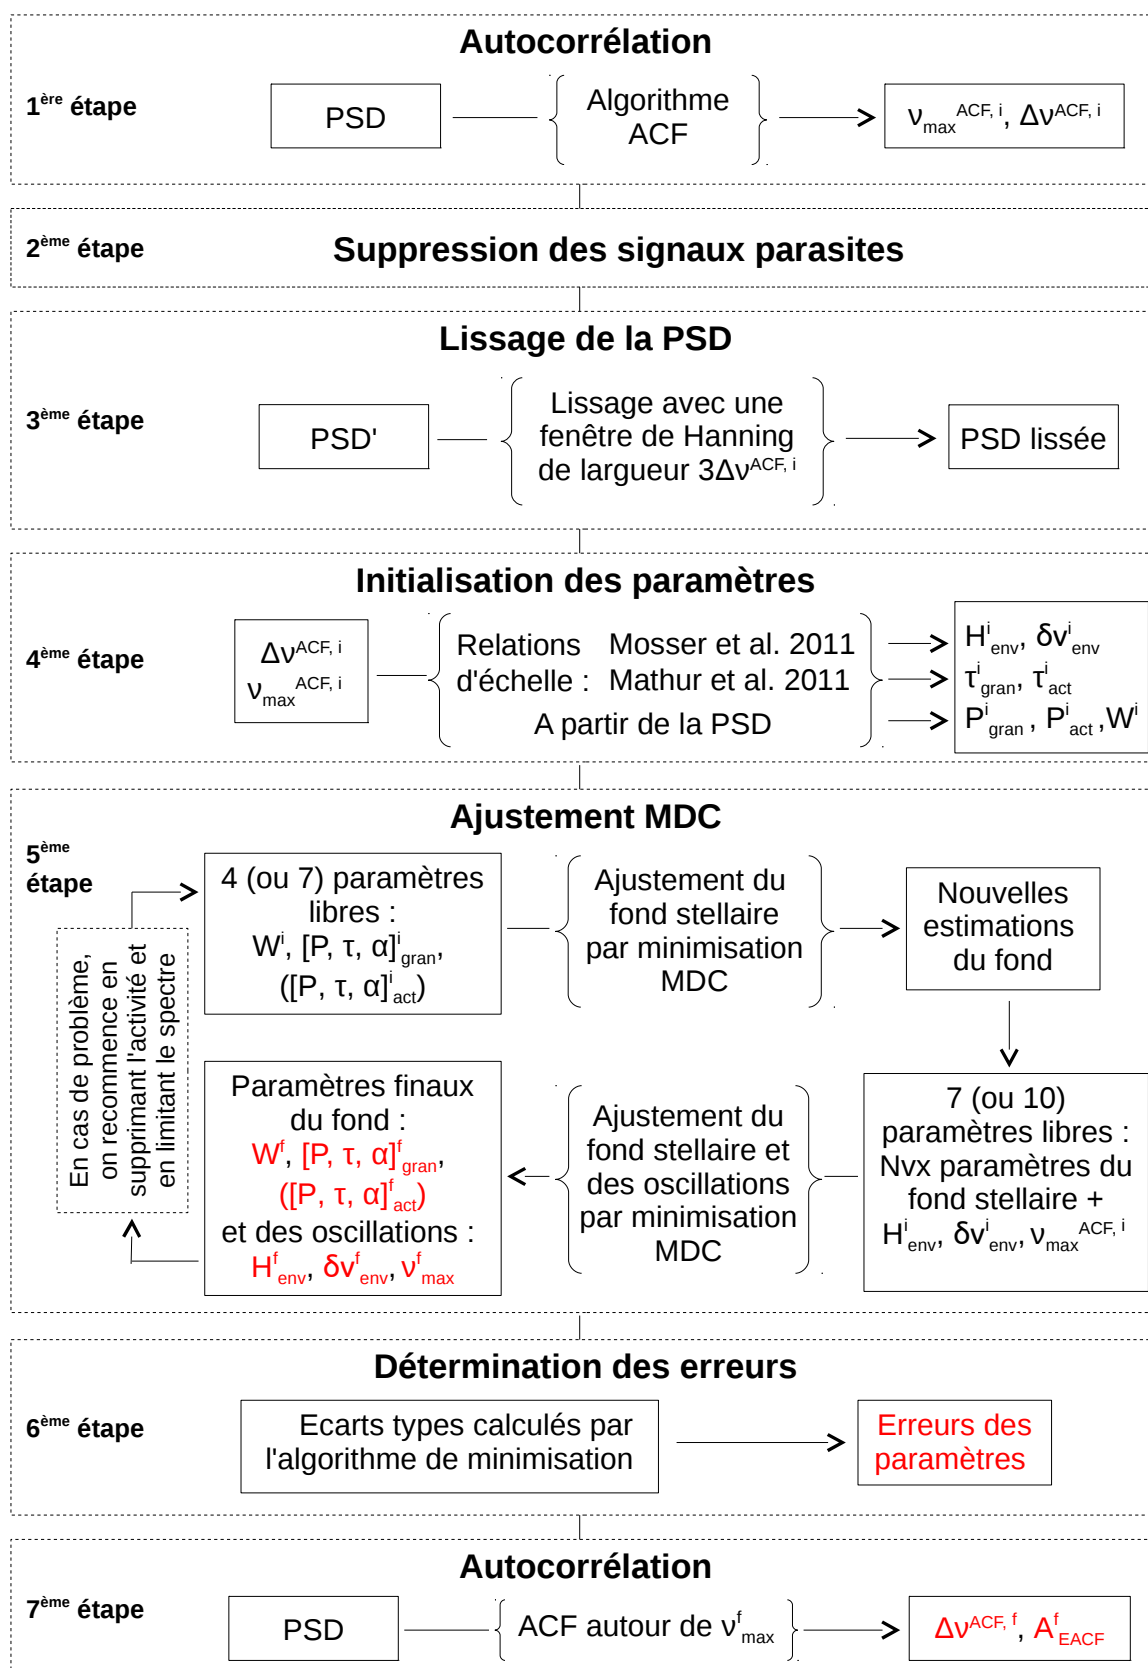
Autocorrélation

$1^{ère}$ étape

PSD

Algorithme ACF

$\nu_{max}^{ACF,i}$, $\Delta\nu^{ACF,i}$

$2^{ème}$ étape

Suppression des signaux parasites

Lissage de la PSD

$3^{ème}$ étape

PSD'

Lissage avec une fenêtre de Hanning de largueur $3\Delta\nu^{ACF,i}$

PSD lissée

Initialisation des paramètres

$4^{ème}$ étape

$\Delta\nu^{ACF,i}$ $\nu_{max}^{ACF,i}$

Relations d'échelle : Mosser et al. 2011 Mathur et al. 2011

A partir de la PSD

$H^i_{env}$, $\delta\nu^i_{env}$

$\tau^i_{gran}$, $\tau^i_{act}$

$P^i_{gran}$, $P^i_{act}$, $W^i$

Ajustement MDC

$5^{ème}$ étape

4 (ou 7) paramètres libres : $W^i$, $[P, \tau, \alpha]^i_{gran}$, $([P, \tau, \alpha]^i_{act})$

Ajustement du fond stellaire par minimisation MDC

Nouvelles estimations du fond

En cas de problème, on recommence en supprimant l'activité et en limitant le spectre

Paramètres finaux du fond : $W^f$, $[P, \tau, \alpha]^f_{gran}$, $([P, \tau, \alpha]^f_{act})$ et des oscillations : $H^f_{env}$, $\delta\nu^f_{env}$, $\nu^f_{max}$

Ajustement du fond stellaire et des oscillations par minimisation MDC

7 (ou 10) paramètres libres : Nvx paramètres du fond stellaire + $H^i_{env}$, $\delta\nu^i_{env}$, $\nu_{max}^{ACF,i}$

Détermination des erreurs

$6^{ème}$ étape

Ecarts types calculés par l'algorithme de minimisation

Erreurs des paramètres

Autocorrélation

$7^{ème}$ étape

PSD

ACF autour de $\nu^f_{max}$

$\Delta\nu^{ACF,f}$, $A^f_{EACF}$